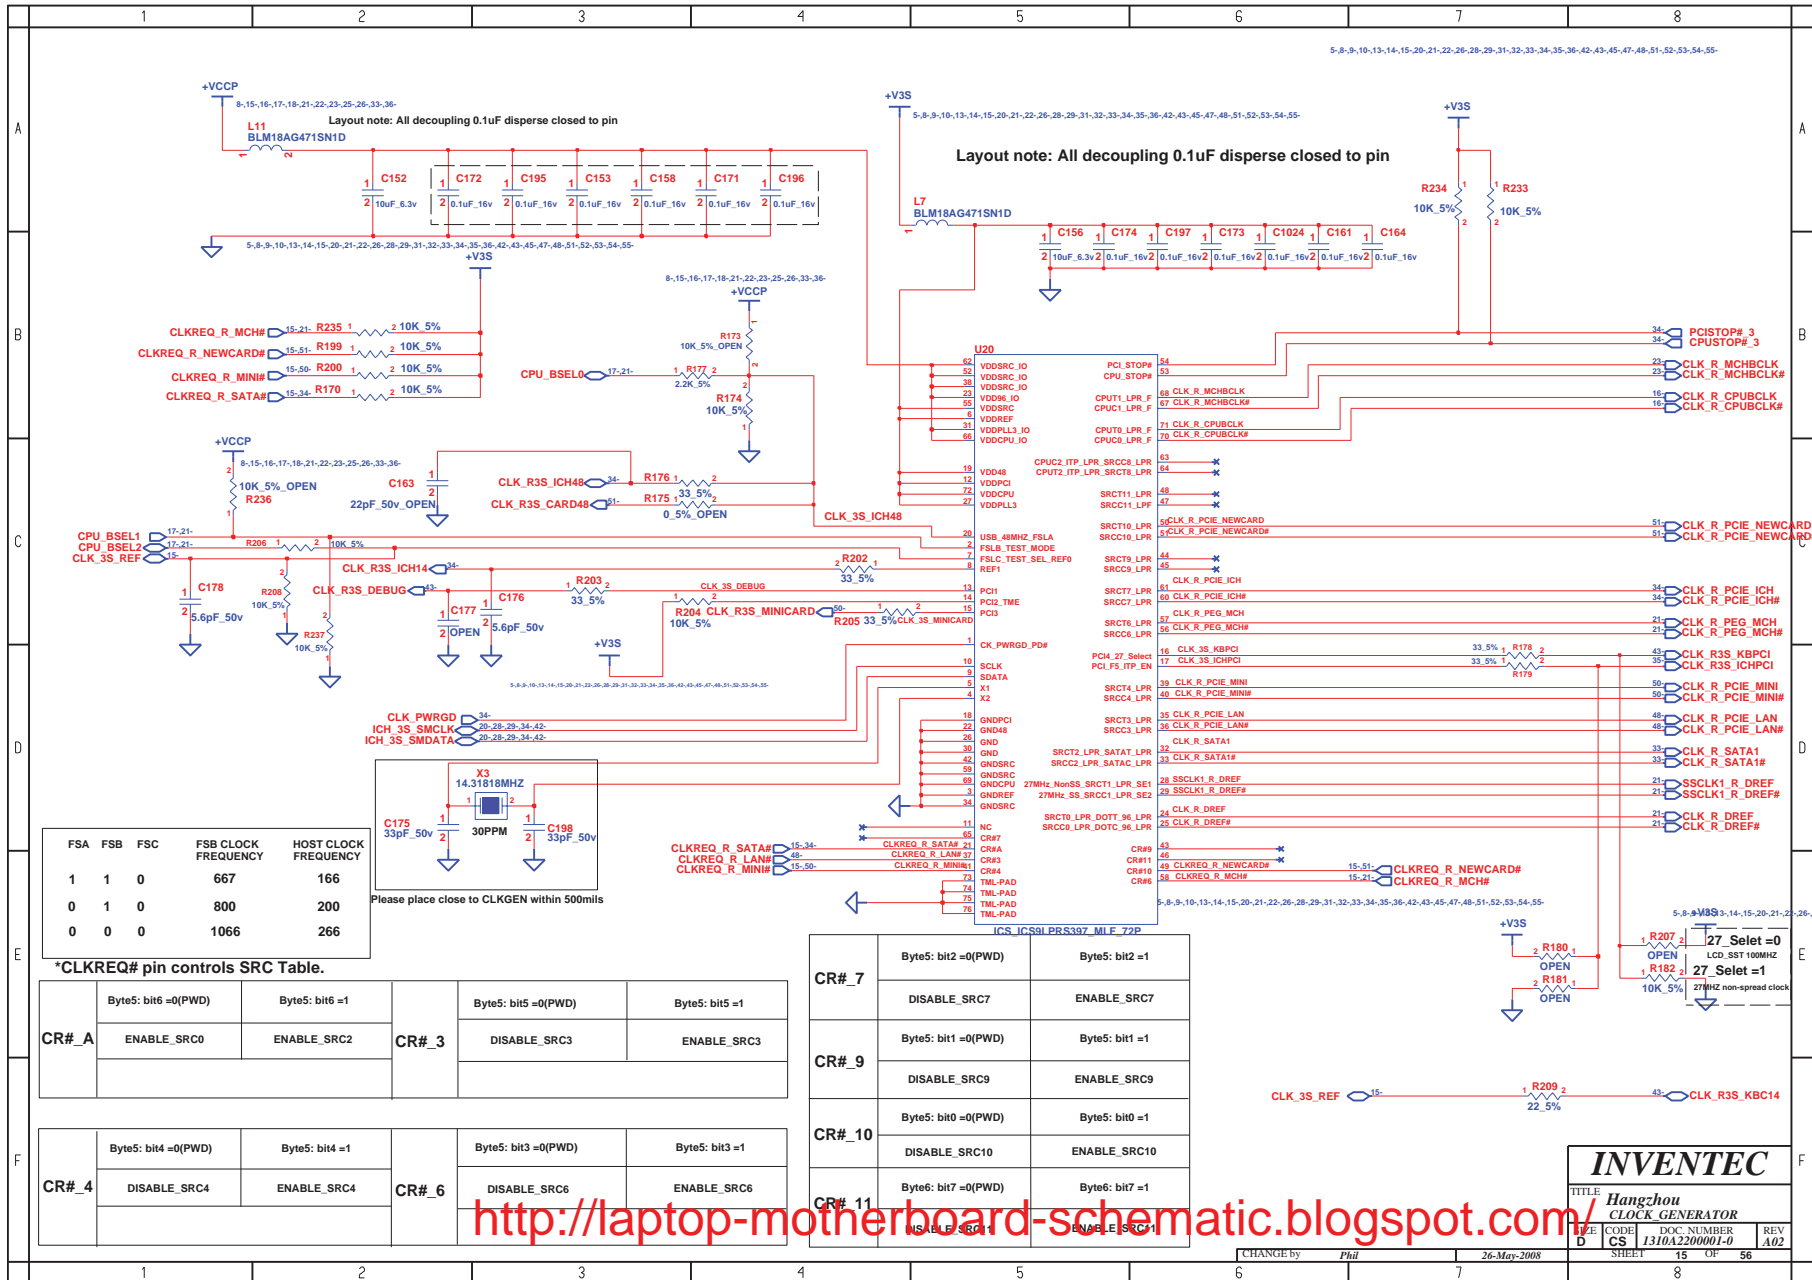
1 2 3 4 5 6 7 8

A B C D E F

+VCCP
8-,15-,16-,17-,18-,21-,22-,25-,26-,33-,36-
Layout note: All decoupling 0.1uF disperse closed to pin
L11
BLM18AG471SN1D
C152 10uF_6.3v
C172 0.1uF_16v
C195 0.1uF_16v
C153 0.1uF_16v
C158 0.1uF_16v
C171 0.1uF_16v
C196 0.1uF_16v
5-,8-,9-,10-,13-,14-,15-,20-,21-,22-,26-,28-,29-,31-,32-,33-,34-,35-,36-,42-,43-,45-,47-,48-,51-,52-,53-,54-,55-

+V3S
5-,8-,9-,10-,13-,14-,15-,20-,21-,22-,26-,28-,29-,31-,32-,33-,34-,35-,36-,42-,43-,45-,47-,48-,51-,52-,53-,54-,55-
Layout note: All decoupling 0.1uF disperse closed to pin
L7
BLM18AG471SN1D
C156 10uF_6.3v
C174 0.1uF_16v
C197 0.1uF_16v
C173 0.1uF_16v
C1024 0.1uF_16v
C161 0.1uF_16v
C164 0.1uF_16v

+V3S
R234 10K_5%
R233 10K_5%

+V3S
CLKREQ_R_MCH# R235 10K_5%
CLKREQ_R_NEWCARD# R199 10K_5%
CLKREQ_R_MINI# R200 10K_5%
CLKREQ_R_SATA# R170 10K_5%

8-,15-,16-,17-,18-,21-,22-,23-,25-,26-,33-,36-
+VCCP
R173 10K_5%_OPEN
CPU_BSEL0 R177 2.2K_5%
R174 10K_5%

+VCCP
8-,15-,16-,17-,18-,21-,22-,25-,26-,33-,36-
10K_5%_OPEN R236
C163 22pF_50v_OPEN
CLK_R3S_ICH48 R176 33_5%
CLK_R3S_CARD48 R175 0_5%_OPEN
CLK_3S_ICH48
CPU_BSEL1
CPU_BSEL2
CLK_3S_REF
R206 10K_5%
R202 33_5%
CLK_R3S_ICH14
C178 5.6pF_50v
R208 10K_5%
CLK_R3S_DEBUG R203 33_5%
C177 OPEN
C176 5.6pF_50v
CLK_3S_DEBUG
R204 CLK_R3S_MINICARD 10K_5%
R205 33_5% CLK_3S_MINICARD
R237 10K_5%
+V3S

U20
VDDSRC_IO VDDSRC_IO VDDSRC_IO VDD96_IO VDDSRC VDDREF VDDPLL3_IO VDDCPU_IO
VDD48 VDDPCI VDDCPU VDDPLL3
USB_48MHZ_FSLA FSLB_TEST_MODE FSLC_TEST_SEL_REF0 REF1
PCI1 PCI2_TME PCI3
CK_PWRGD_PD#
SCLK SDATA X1 X2
GNDPCI GND48 GND GND GNDSRC GNDSRC GNDCPU GNDREF GNDSRC
NC CR#7 CR#A CR#3 CR#4 TML-PAD TML-PAD TML-PAD TML-PAD
PCI_STOP# CPU_STOP#
CPUT1_LPR_F CPUC1_LPR_F
CPUT0_LPR_F CPUC0_LPR_F
CPUC2_ITP_LPR_SRCC8_LPR CPUT2_ITP_LPR_SRCT8_LPR
SRCT11_LPR SRCC11_LPF
SRCT10_LPR SRCC10_LPR
SRCT9_LPR SRCC9_LPR
SRCT7_LPR SRCC7_LPR
SRCT6_LPR SRCC6_LPR
PCI4_27_Select PCI_F5_ITP_EN
SRCT4_LPR SRCC4_LPR
SRCT3_LPR SRCC3_LPR
SRCT2_LPR_SATAT_LPR SRCC2_LPR_SATAC_LPR
27MHz_NonSS_SRCT1_LPR_SE1 27MHz_SS_SRCC1_LPR_SE2
SRCT0_LPR_DOTT_96_LPR SRCC0_LPR_DOTC_96_LPR
CR#9 CR#11 CR#10 CR#6
ICS_ICS9LPRS397_MLF_72P

CLK_R_MCHBCLK CLK_R_MCHBCLK# CLK_R_CPUBCLK CLK_R_CPUBCLK#
CLK_R_PCIE_NEWCARD CLK_R_PCIE_NEWCARD#
CLK_R_PCIE_ICH CLK_R_PCIE_ICH#
CLK_R_PEG_MCH CLK_R_PEG_MCH#
CLK_3S_KBPCI CLK_3S_ICHPCI
CLK_R_PCIE_MINI CLK_R_PCIE_MINI#
CLK_R_PCIE_LAN CLK_R_PCIE_LAN#
CLK_R_SATA1 CLK_R_SATA1#
SSCLK1_R_DREF SSCLK1_R_DREF#
CLK_R_DREF CLK_R_DREF#
CLKREQ_R_NEWCARD# CLKREQ_R_MCH#

PCISTOP#_3
CPUSTOP#_3
CLK_R_MCHBCLK
CLK_R_MCHBCLK#
CLK_R_CPUBCLK
CLK_R_CPUBCLK#
CLK_R_PCIE_NEWCARD
CLK_R_PCIE_NEWCARD
CLK_R_PCIE_ICH
CLK_R_PCIE_ICH#
CLK_R_PEG_MCH
CLK_R_PEG_MCH#
R178 33_5%
R179 33_5%
CLK_R3S_KBPCI
CLK_R3S_ICHPCI
CLK_R_PCIE_MINI
CLK_R_PCIE_MINI#
CLK_R_PCIE_LAN
CLK_R_PCIE_LAN#
CLK_R_SATA1
CLK_R_SATA1#
SSCLK1_R_DREF
SSCLK1_R_DREF#
CLK_R_DREF
CLK_R_DREF#
CLKREQ_R_NEWCARD#
CLKREQ_R_MCH#

CLK_PWRGD
ICH_3S_SMCLK
ICH_3S_SMDATA
20-,28-,29-,34-,42-
20-,28-,29-,34-,42-

X3
14.31818MHZ
C175 33pF_50v
30PPM
C198 33pF_50v
Please place close to CLKGEN within 500mils

CLKREQ_R_SATA#
CLKREQ_R_LAN#
CLKREQ_R_MINI#

| FSA | FSB | FSC | FSB CLOCK FREQUENCY | HOST CLOCK FREQUENCY |
|---|---|---|---|---|
| 1 | 1 | 0 | 667 | 166 |
| 0 | 1 | 0 | 800 | 200 |
| 0 | 0 | 0 | 1066 | 266 |

*CLKREQ# pin controls SRC Table.

| CR#_A | Byte5: bit6 =0(PWD) | Byte5: bit6 =1 | CR#_3 | Byte5: bit5 =0(PWD) | Byte5: bit5 =1 |
|---|---|---|---|---|---|
| | ENABLE_SRC0 | ENABLE_SRC2 | | DISABLE_SRC3 | ENABLE_SRC3 |

| CR#_4 | Byte5: bit4 =0(PWD) | Byte5: bit4 =1 | CR#_6 | Byte5: bit3 =0(PWD) | Byte5: bit3 =1 |
|---|---|---|---|---|---|
| | DISABLE_SRC4 | ENABLE_SRC4 | | DISABLE_SRC6 | ENABLE_SRC6 |

| CR#_7 | Byte5: bit2 =0(PWD) | Byte5: bit2 =1 |
|---|---|---|
| | DISABLE_SRC7 | ENABLE_SRC7 |
| CR#_9 | Byte5: bit1 =0(PWD) | Byte5: bit1 =1 |
| | DISABLE_SRC9 | ENABLE_SRC9 |
| CR#_10 | Byte5: bit0 =0(PWD) | Byte5: bit0 =1 |
| | DISABLE_SRC10 | ENABLE_SRC10 |
| CR#_11 | Byte6: bit7 =0(PWD) | Byte6: bit7 =1 |
| | DISABLE_SRC11 | ENABLE_SRC11 |

+V3S
R180 OPEN
R181 OPEN
R207 OPEN
R182 10K_5%
27_Selet =0 LCD_SST 100MHZ
27_Selet =1 27MHZ non-spread clock

CLK_3S_REF R209 22_5% CLK_R3S_KBC14

INVENTEC
TITLE Hangzhou CLOCK_GENERATOR
SIZE D CODE CS DOC. NUMBER 1310A2200001-0 REV A02
CHANGE by Phil 26-May-2008 SHEET 15 OF 56

http://laptop-motherboard-schematic.blogspot.com/